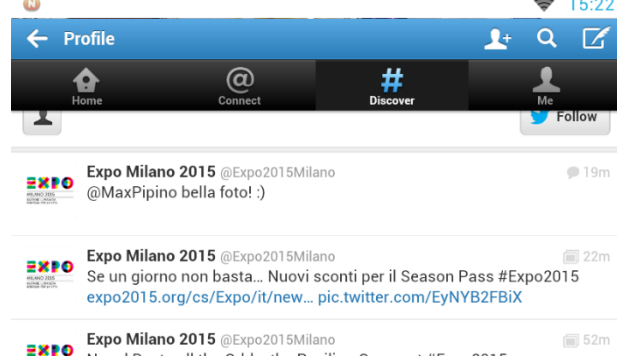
15:22

Profile

Home
Connect
Discover
Me

Follow

EXPO MILANO 2015

Expo Milano 2015 @Expo2015Milano
19m
@MaxPipino bella foto! :)

EXPO MILANO 2015

Expo Milano 2015 @Expo2015Milano
22m
Se un giorno non basta... Nuovi sconti per il Season Pass #Expo2015 expo2015.org/cs/Expo/it/new... pic.twitter.com/EyNYB2FBiX

EXPO

Expo Milano 2015 @Expo2015Milano
52m
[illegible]